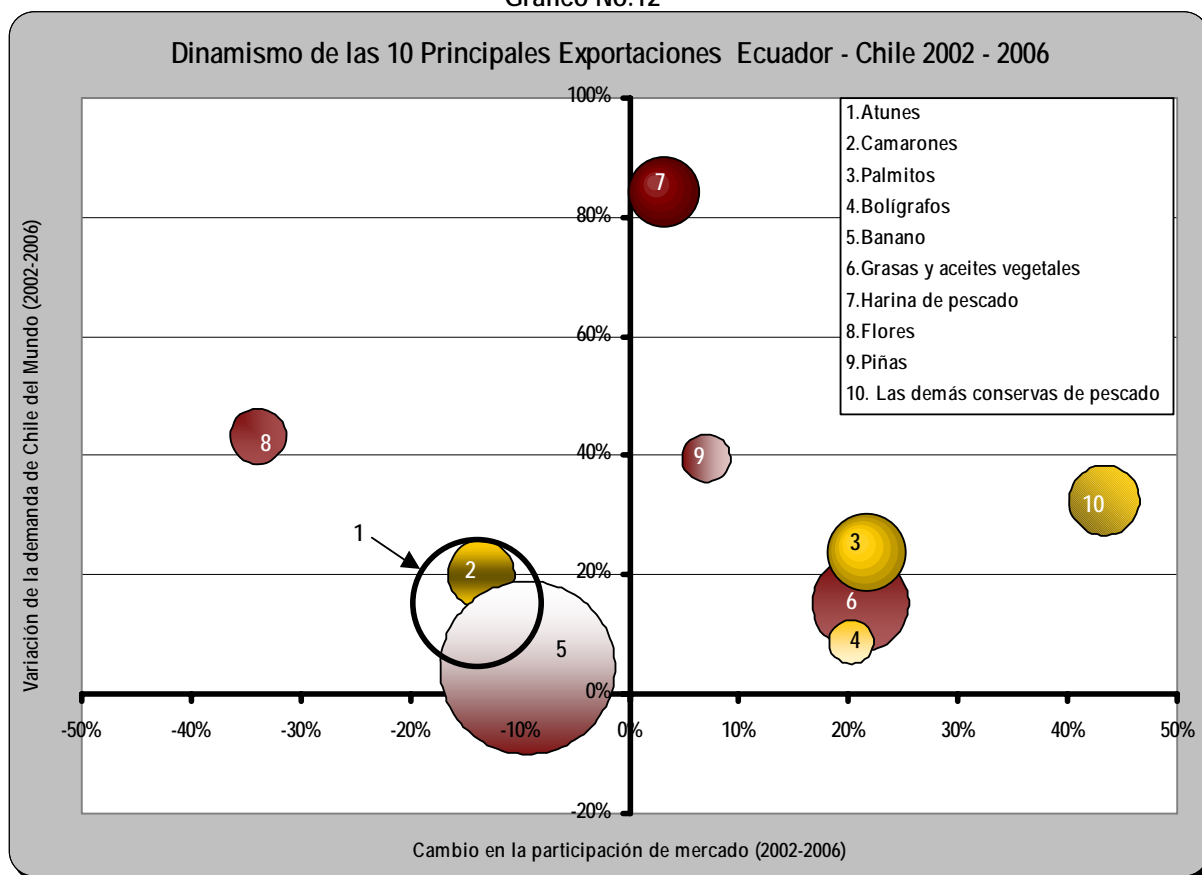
Gráfico No.12

Dinamismo de las 10 Principales Exportaciones Ecuador - Chile 2002 - 2006

1.Atunes
2.Camarones
3.Palmitos
4.Bolígrafos
5.Banano
6.Grasas y aceites vegetales
7.Harina de pescado
8.Flores
9.Piñas
10. Las demás conservas de pescado

Variación de la demanda de Chile del Mundo (2002-2006)

100%
80%
60%
40%
20%
0%
-20%

-50% -40% -30% -20% -10% 0% 10% 20% 30% 40% 50%

7
8
9
10
3
1
2
6
5
4

Cambio en la participación de mercado (2002-2006)